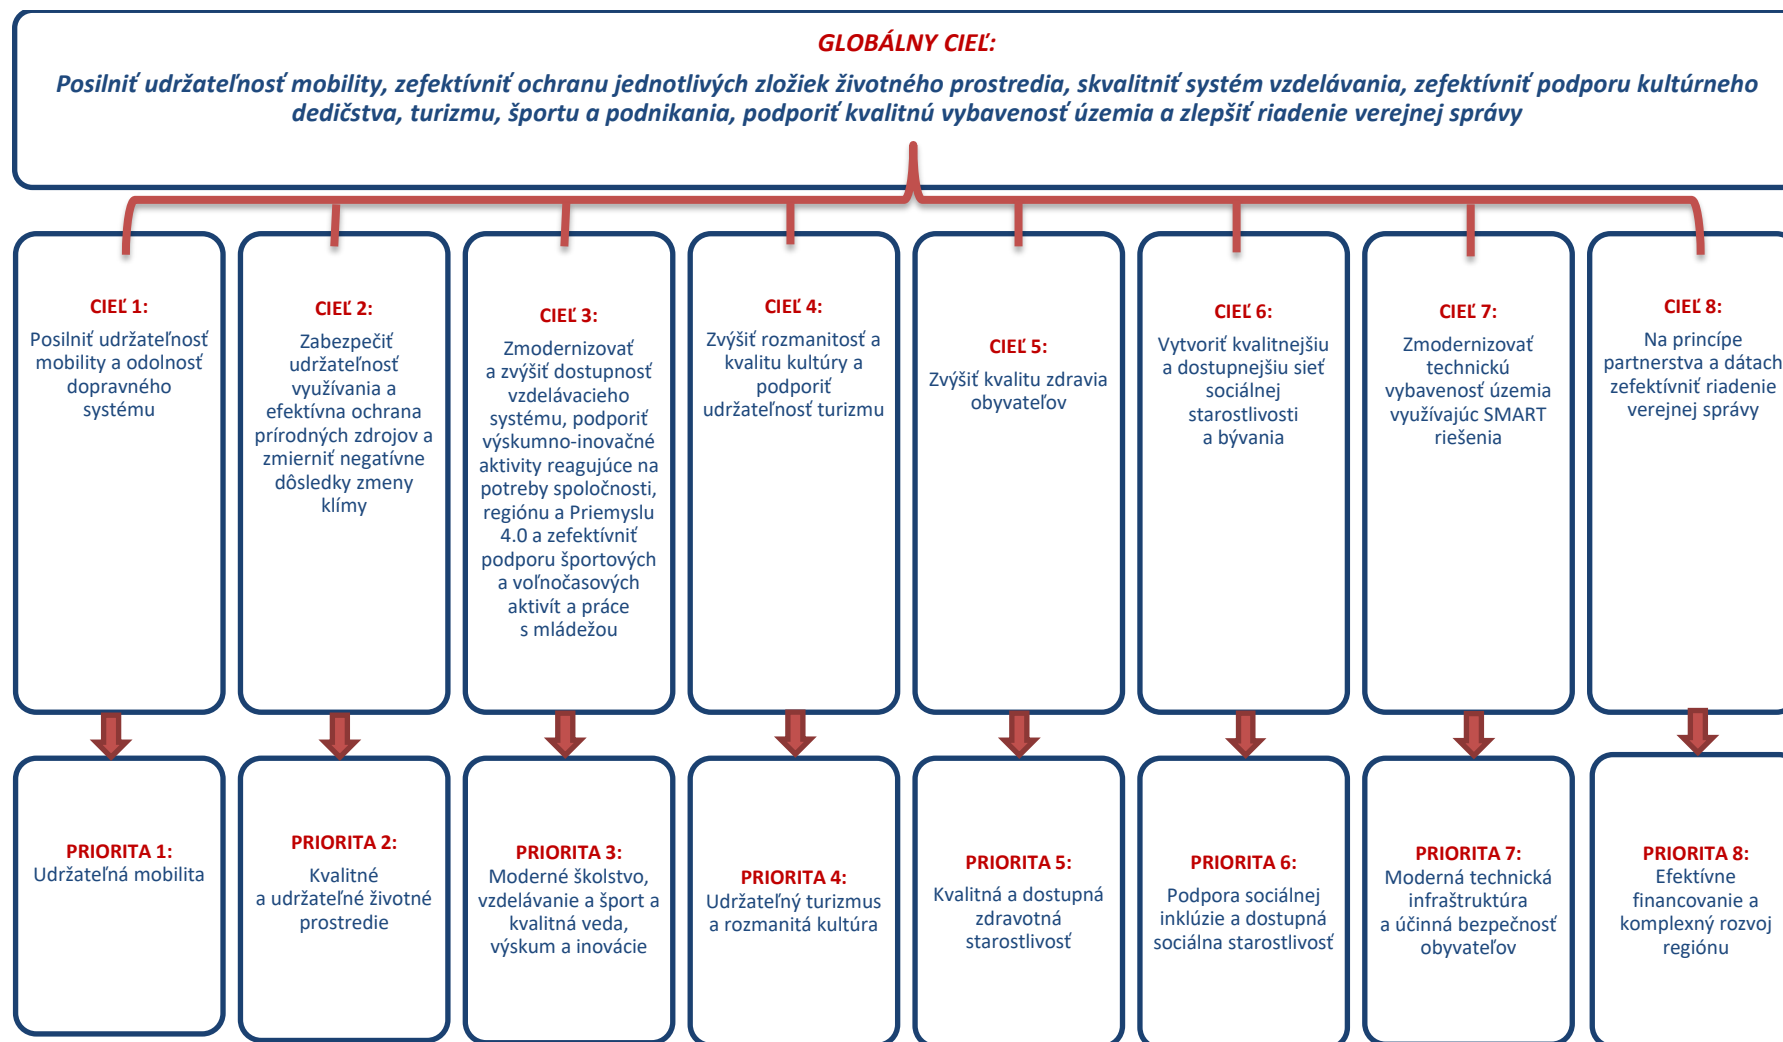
GLOBÁLNY CIEĽ:

Posilniť udržateľnosť mobility, zefektívniť ochranu jednotlivých zložiek životného prostredia, skvalitniť systém vzdelávania, zefektívniť podporu kultúrneho dedičstva, turizmu, športu a podnikania, podporiť kvalitnú vybavenosť územia a zlepšiť riadenie verejnej správy

CIEĽ 1:
Posilniť udržateľnosť mobility a odolnosť dopravného systému

CIEĽ 2:
Zabezpečiť udržateľnosť využívania a efektívna ochrana prírodných zdrojov a zmierniť negatívne dôsledky zmeny klímy

CIEĽ 3:
Zmodernizovať a zvýšiť dostupnosť vzdelávacieho systému, podporiť výskumno-inovačné aktivity reagujúce na potreby spoločnosti, regiónu a Priemyslu 4.0 a zefektívniť podporu športových a voľnočasových aktivít a práce s mládežou

CIEĽ 4:
Zvýšiť rozmanitosť a kvalitu kultúry a podporiť udržateľnosť turizmu

CIEĽ 5:
Zvýšiť kvalitu zdravia obyvateľov

CIEĽ 6:
Vytvoriť kvalitnejšiu a dostupnejšiu sieť sociálnej starostlivosti a bývania

CIEĽ 7:
Zmodernizovať technickú vybavenosť územia využívajúc SMART riešenia

CIEĽ 8:
Na princípe partnerstva a dátach zefektívniť riadenie verejnej správy

PRIORITA 1:
Udržateľná mobilita

PRIORITA 2:
Kvalitné a udržateľné životné prostredie

PRIORITA 3:
Moderné školstvo, vzdelávanie a šport a kvalitná veda, výskum a inovácie

PRIORITA 4:
Udržateľný turizmus a rozmanitá kultúra

PRIORITA 5:
Kvalitná a dostupná zdravotná starostlivosť

PRIORITA 6:
Podpora sociálnej inklúzie a dostupná sociálna starostlivosť

PRIORITA 7:
Moderná technická infraštruktúra a účinná bezpečnosť obyvateľov

PRIORITA 8:
Efektívne financovanie a komplexný rozvoj regiónu